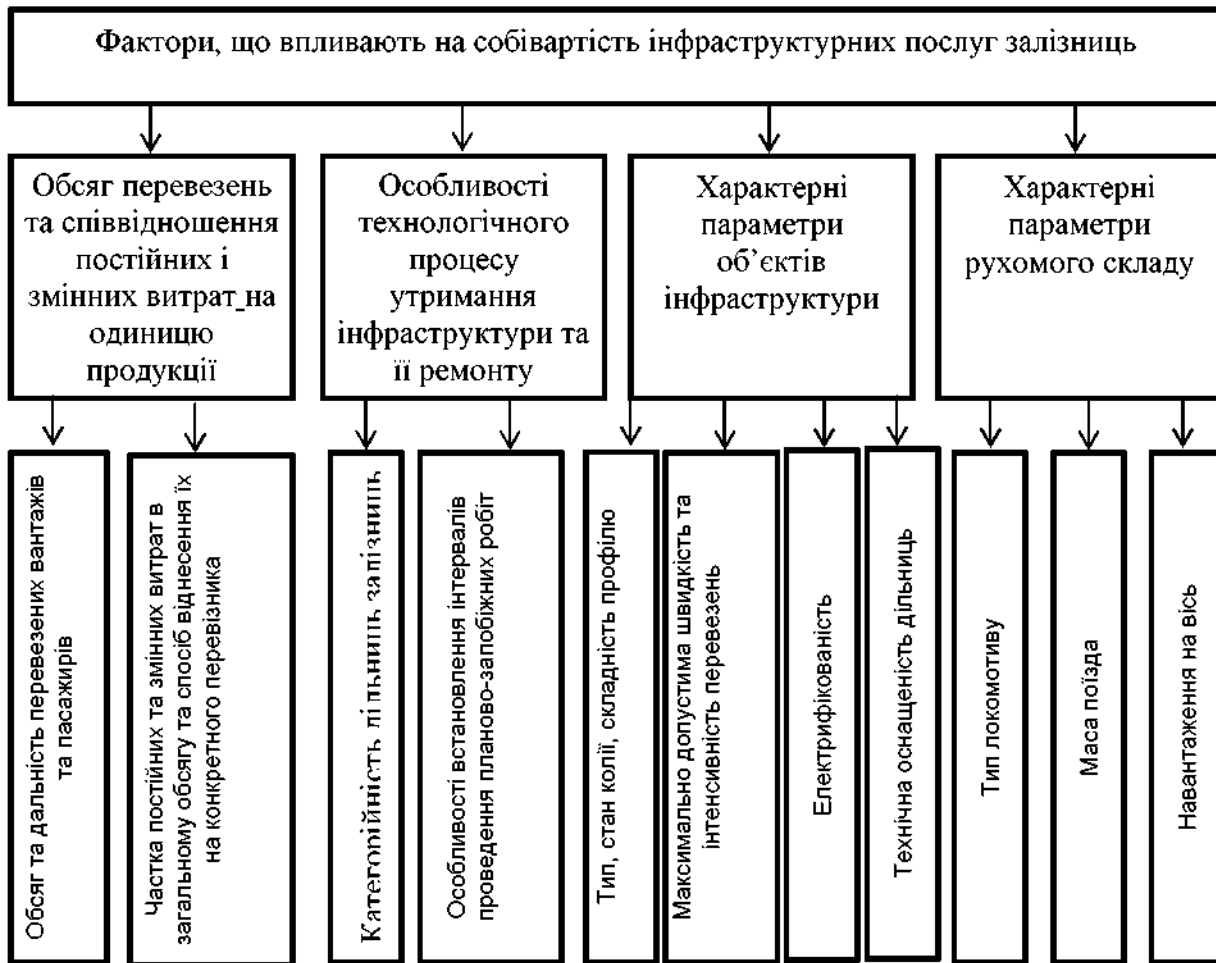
Фактори, що впливають на собівартість інфраструктурних послуг залізниць

Обсяг перевезень та співвідношення постійних і змінних витрат_на одиницю продукції

Особливості технологічного процесу утримання інфраструктури та її ремонту

Характерні параметри об'єктів інфраструктури

Характерні параметри рухомого складу

Обсяг та дальність перевезених вантажів та пасажирів

Частка постійних та змінних витрат в загальному обсягу та спосіб віднесення їх на конкретного перевізника

Категорійність дільниць залізниць

Особливості встановлення інтервалів проведення планово-запобіжних робіт

Тип, стан колії, складність профілю

Максимально допустима швидкість та інтенсивність перевезень

Електрифікованість

Технічна оснащеність дільниць

Тип локомотиву

Маса поїзда

Навантаження на вісь